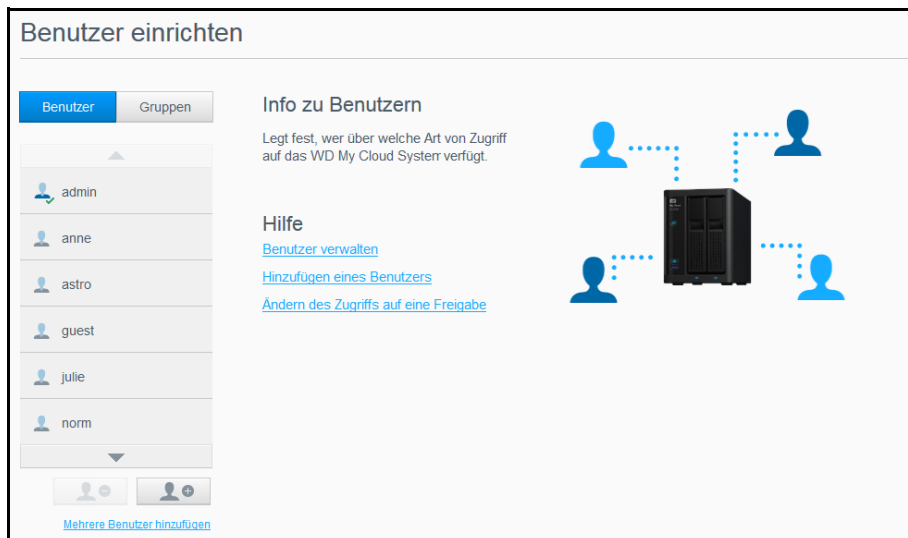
Benutzer einrichten

Benutzer
Gruppen

admin
anne
astro
guest
julie
norm

Mehrere Benutzer hinzufügen

Info zu Benutzern

Legt fest, wer über welche Art von Zugriff auf das WD My Cloud Systerr verfügt.

Hilfe

Benutzer verwalten

Hinzufügen eines Benutzers

Ändern des Zugriffs auf eine Freigabe